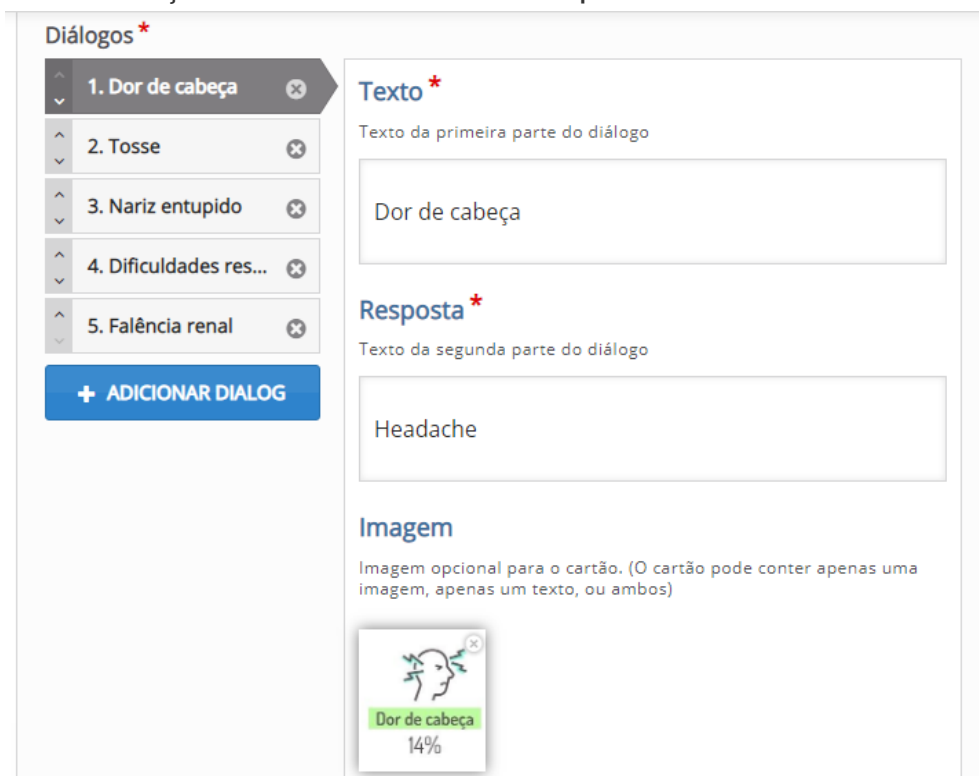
Diálogos *

1. Dor de cabeça
2. Tosse
3. Nariz entupido
4. Dificuldades res...
5. Falência renal

+ ADICIONAR DIALOG

Texto *
Texto da primeira parte do diálogo

Dor de cabeça

Resposta *
Texto da segunda parte do diálogo

Headache

Imagem
Imagem opcional para o cartão. (O cartão pode conter apenas uma imagem, apenas um texto, ou ambos)

Dor de cabeça
14%